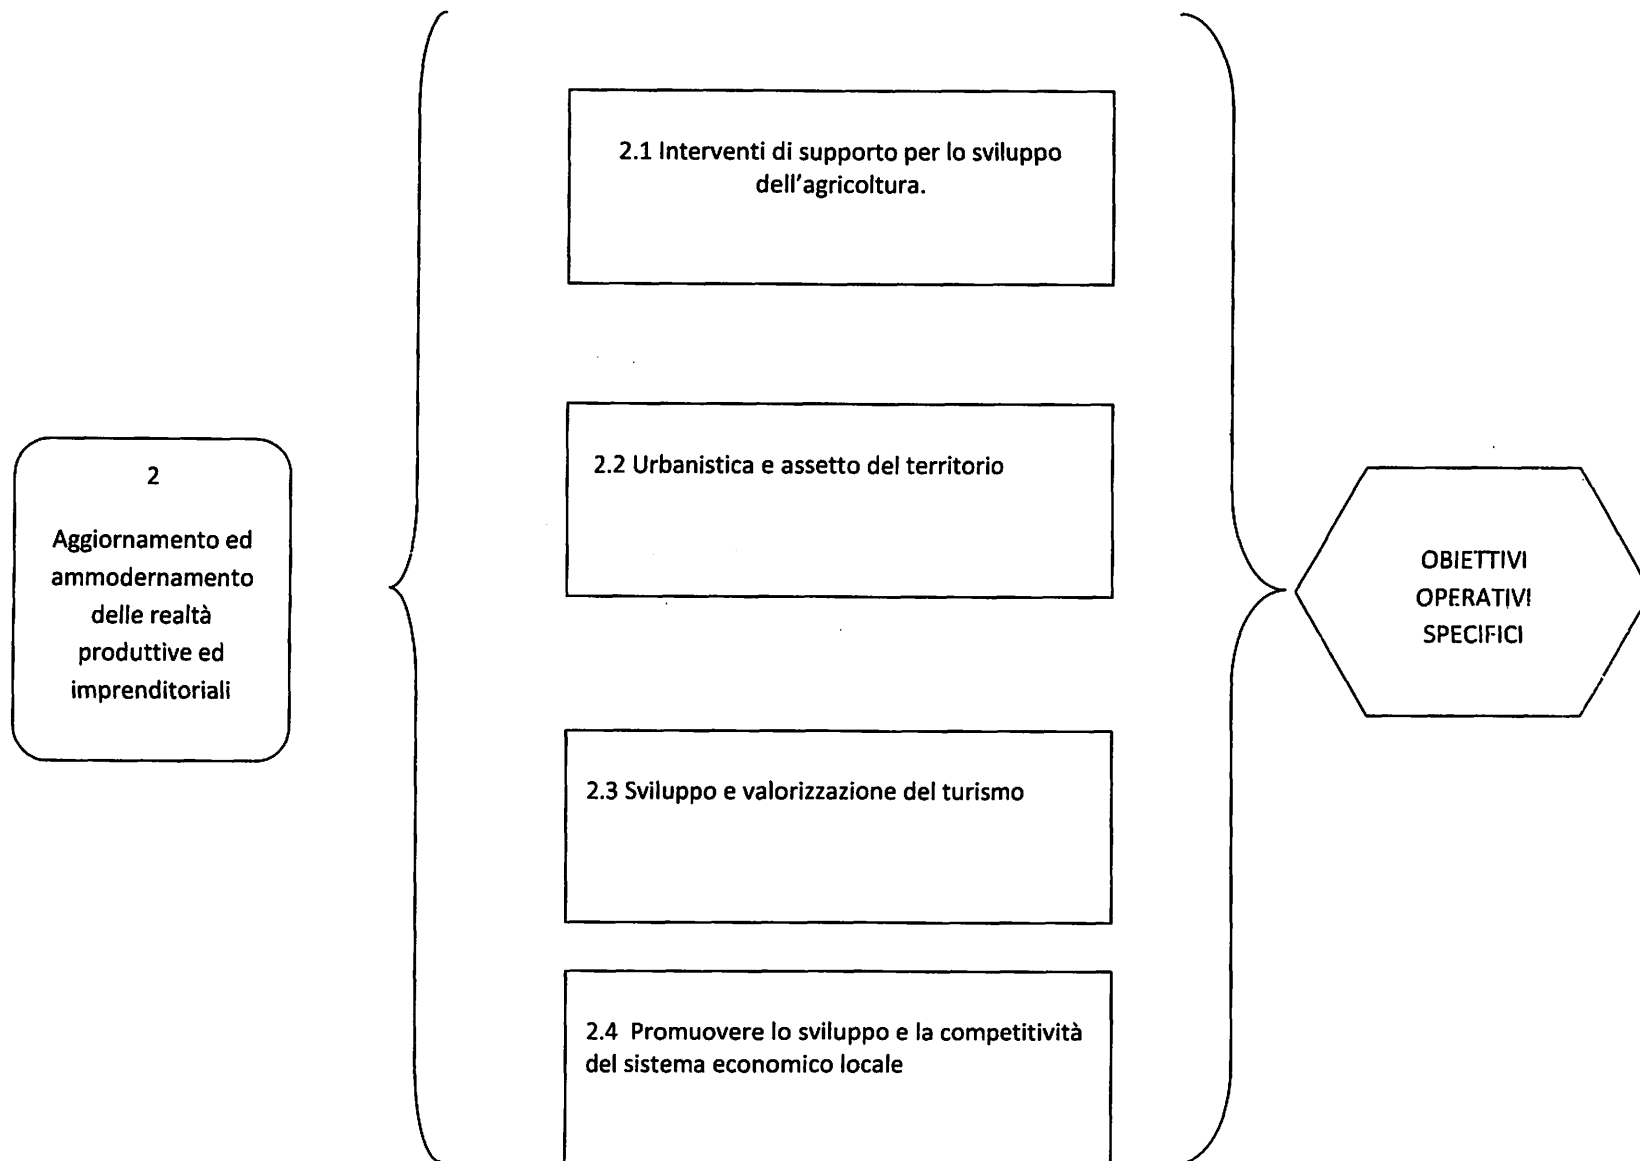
2

Aggiornamento ed ammodernamento delle realtà produttive ed imprenditoriali

2.1 Interventi di supporto per lo sviluppo dell'agricoltura.

2.2 Urbanistica e assetto del territorio

2.3 Sviluppo e valorizzazione del turismo

2.4 Promuovere lo sviluppo e la competitività del sistema economico locale

OBIETTIVI OPERATIVI SPECIFICI